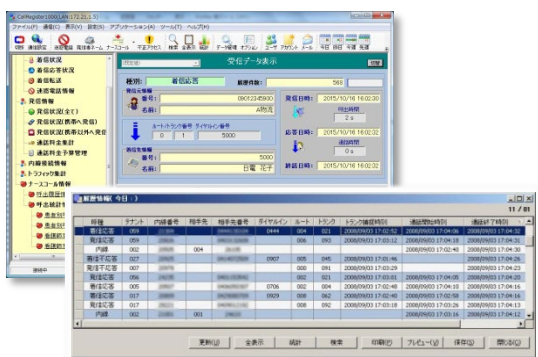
CallRegister1000(LAN:172.21.1.5)

ファイル(F) 通信(C) 表示(V) 設定(S) アプリケーション(A) ツール(T) ヘルプ(H)

切断 接続設定 状態管理 発信者ホーム ナースコール 不正アクセス 検索 全表示 統計 データ編集 オプション ユーザ アカウント メール 今日 前日 年月 月選

着信状況
着信応答状況
着信転送
通話保留
通話情報
発信情報
発信状況(全て)
発信状況(携帯へ発信)
発信状況(携帯以外へ発信)
通話料金集計
通話料金手動管理
内線着信情報
トラフィック集計
ナースコール情報
呼出履歴
呼出統計

受信データ表示

種別: 着信応答
顧客件数: 569

発信元情報
番号: 09012345690
名前: A商店

ルート/トランク番号 ダイヤルイン番号
0 1 5000

発信日時: 2015/10/16 16:02:30
呼出時間
2 s

着信先情報
番号: 5000
名前: 日電 花子

応答日時: 2015/10/16 16:02:30
通話時間
0 s

終話日時: 2015/10/16 16:02:30

通話中

履歴情報(今日:)
11 / 81

| 種類 | テナント | 内線番号 | 相手先 | 相手先番号 | ダイヤルイン | ルート | トランク | トランク捕捉時刻 | 通話開始時刻 | 通話終了時刻 |
|---|---|---|---|---|---|---|---|---|---|---|
| 着信応答 | 059 | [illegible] | | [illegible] | 0444 | 004 | 021 | 2008/09/03 17:02:52 | 2008/09/03 17:04:06 | 2008/09/03 17:04:3 |
| 発信応答 | 002 | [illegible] | | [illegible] | | 006 | 093 | 2008/09/03 17:03:12 | 2008/09/03 17:04:18 | 2008/09/03 17:04:3 |
| 内線 | 002 | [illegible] | 004 | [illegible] | | | | | 2008/09/03 17:04:22 | 2008/09/03 17:04:3 |
| 着信不応答 | 029 | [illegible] | | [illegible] | 0907 | 005 | 045 | 2008/09/03 17:01:46 | | 2008/09/03 17:04:2 |
| 発信不応答 | 002 | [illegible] | | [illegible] | | 000 | 091 | 2008/09/03 17:03:29 | | 2008/09/03 17:04:2 |
| 着信応答 | 056 | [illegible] | | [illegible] | | 002 | 021 | 2008/09/03 17:03:01 | 2008/09/03 17:03:18 | 2008/09/03 17:04:2 |
| 着信応答 | 005 | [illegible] | | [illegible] | 0706 | 002 | 004 | 2008/09/03 17:02:48 | 2008/09/03 17:03:00 | 2008/09/03 17:04:1 |
| 着信応答 | 017 | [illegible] | | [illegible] | 0929 | 008 | 062 | 2008/09/03 17:00:44 | 2008/09/03 17:02:58 | 2008/09/03 17:04:1 |
| 発信応答 | 017 | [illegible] | | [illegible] | | 000 | 090 | 2008/09/03 17:01:48 | 2008/09/03 17:03:16 | 2008/09/03 17:04:1 |
| 内線 | 002 | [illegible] | 001 | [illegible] | | | | | 2008/09/03 17:04:00 | 2008/09/03 17:04:1 |

更新(U) 全表示 統計 検索 印刷(P) プレビュー(V) 保存(S) 閉じる(C)